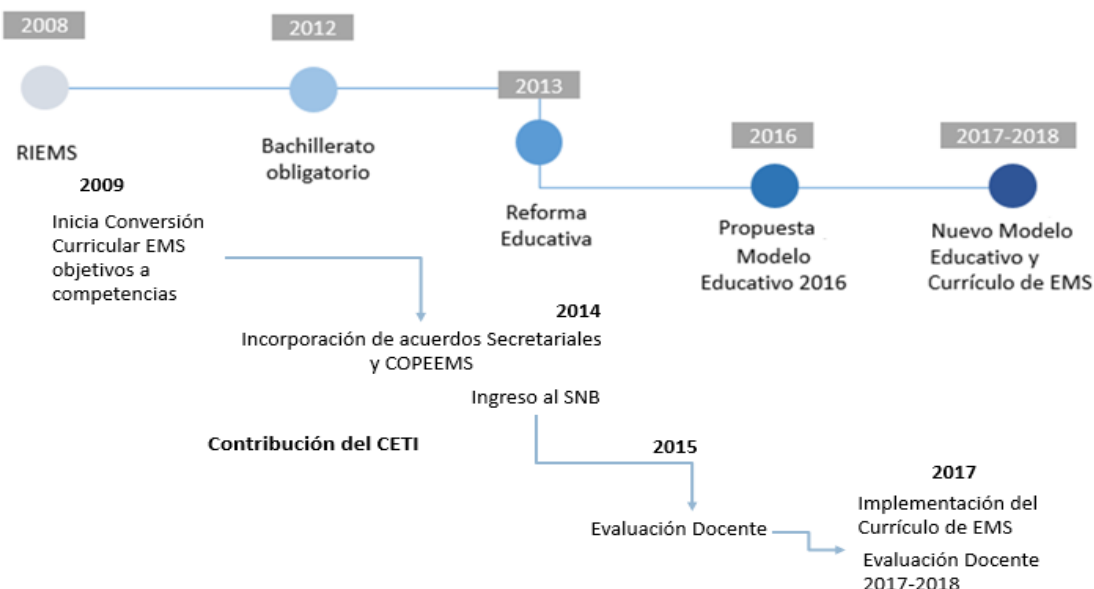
2008

2012

2013

2016

2017-2018

RIEMS

Bachillerato obligatorio

Reforma Educativa

Propuesta Modelo Educativo 2016

Nuevo Modelo Educativo y Currículo de EMS

2009

Inicia Conversión Curricular EMS objetivos a competencias

2014

Incorporación de acuerdos Secretariales y COPEEMS

Ingreso al SNB

Contribución del CETI

2015

Evaluación Docente

2017

Implementación del Currículo de EMS

Evaluación Docente 2017-2018